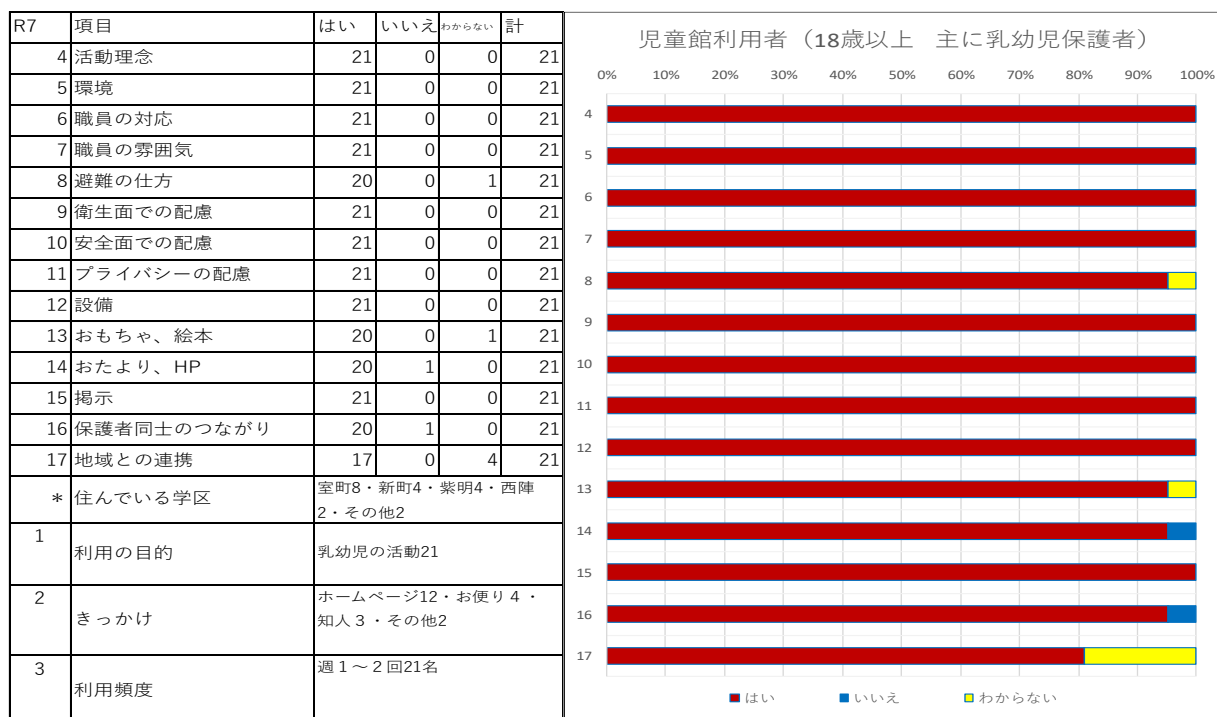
| R7 | 項目 | はい | いいえ | わからない | 計 |
|---|---|---|---|---|---|
| 4 | 活動理念 | 21 | 0 | 0 | 21 |
| 5 | 環境 | 21 | 0 | 0 | 21 |
| 6 | 職員の対応 | 21 | 0 | 0 | 21 |
| 7 | 職員の雰囲気 | 21 | 0 | 0 | 21 |
| 8 | 避難の仕方 | 20 | 0 | 1 | 21 |
| 9 | 衛生面での配慮 | 21 | 0 | 0 | 21 |
| 10 | 安全面での配慮 | 21 | 0 | 0 | 21 |
| 11 | プライバシーの配慮 | 21 | 0 | 0 | 21 |
| 12 | 設備 | 21 | 0 | 0 | 21 |
| 13 | おもちゃ、絵本 | 20 | 0 | 1 | 21 |
| 14 | おたより、HP | 20 | 1 | 0 | 21 |
| 15 | 掲示 | 21 | 0 | 0 | 21 |
| 16 | 保護者同士のつながり | 20 | 1 | 0 | 21 |
| 17 | 地域との連携 | 17 | 0 | 4 | 21 |
| * | 住んでいる学区 | 室町8・新町4・紫明4・西陣2・その他2 | | | |
| 1 | 利用の目的 | 乳幼児の活動21 | | | |
| 2 | きっかけ | ホームページ12・お便り 4 ・知人 3 ・その他2 | | | |
| 3 | 利用頻度 | 週 1 ～ 2 回21名 | | | |

児童館利用者（18歳以上　主に乳幼児保護者）

0% 10% 20% 30% 40% 50% 60% 70% 80% 90% 100%

4
5
6
7
8
9
10
11
12
13
14
15
16
17

はい　いいえ　わからない